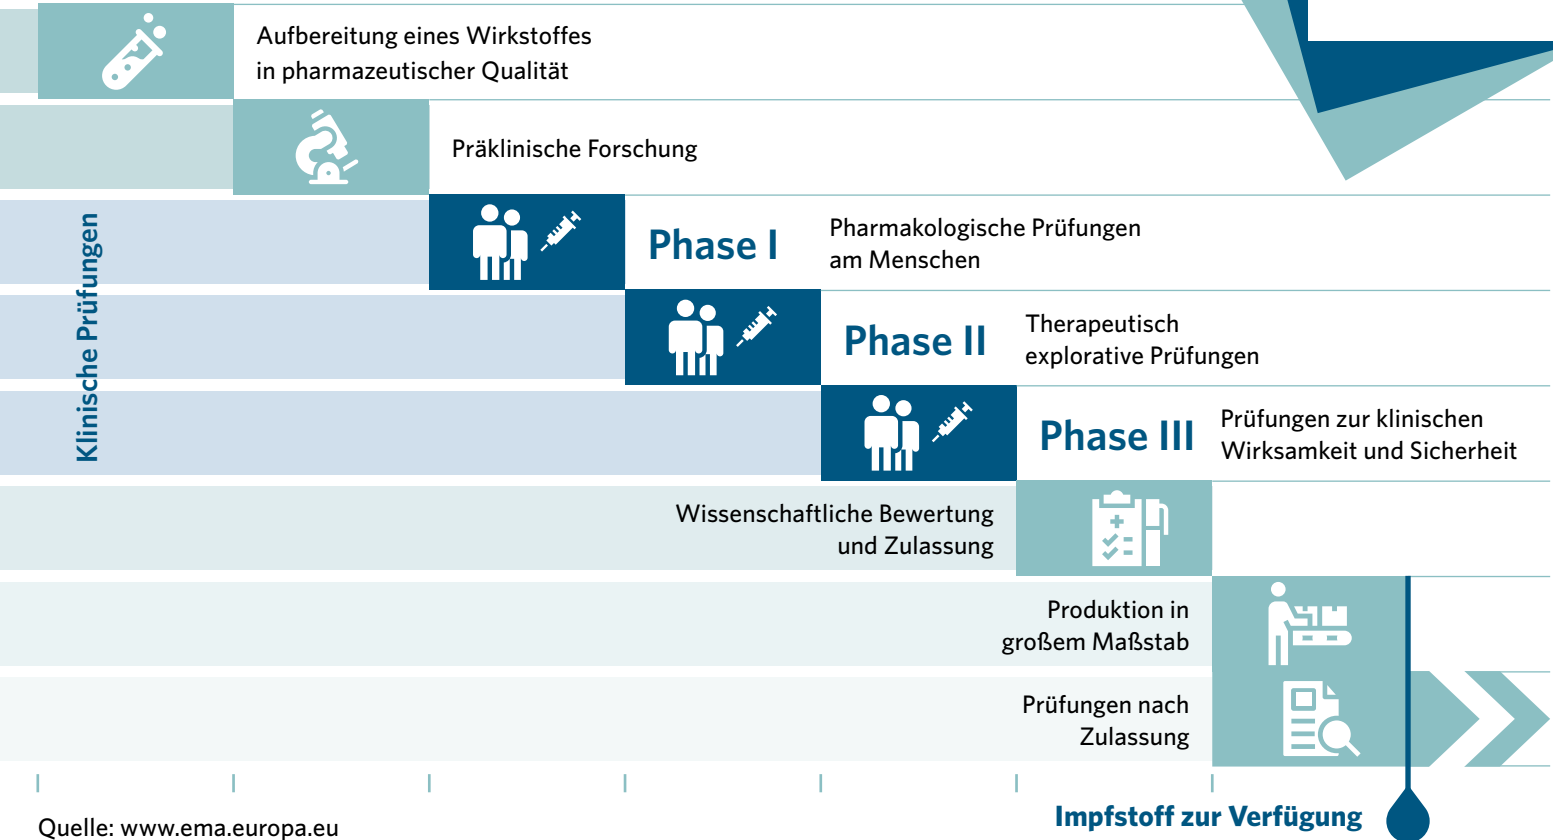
Aufbereitung eines Wirkstoffes in pharmazeutischer Qualität

Präklinische Forschung

Klinische Prüfungen

Phase I

Pharmakologische Prüfungen am Menschen

Phase II

Therapeutisch explorative Prüfungen

Phase III

Prüfungen zur klinischen Wirksamkeit und Sicherheit

Wissenschaftliche Bewertung und Zulassung

Produktion in großem Maßstab

Prüfungen nach Zulassung

Quelle: www.ema.europa.eu

Impfstoff zur Verfügung